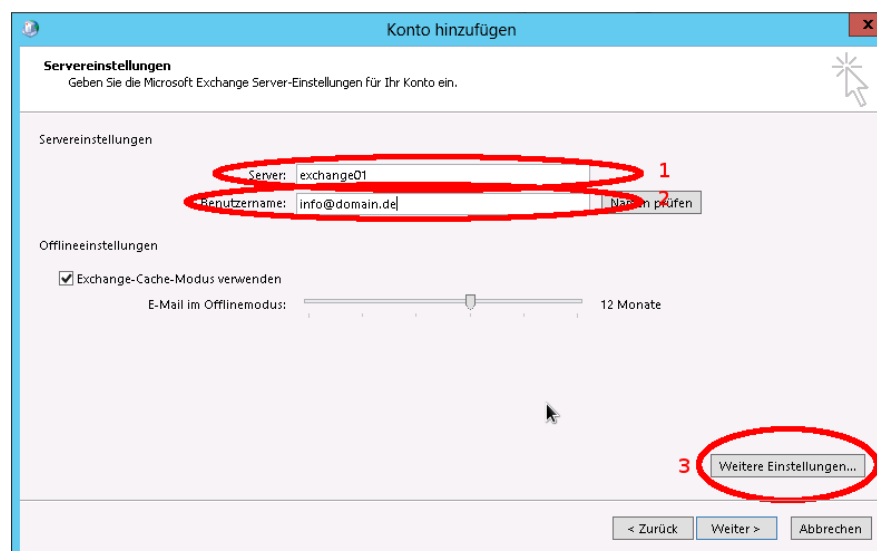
Konto hinzufügen

Servereinstellungen
Geben Sie die Microsoft Exchange Server-Einstellungen für Ihr Konto ein.

Servereinstellungen

Server: exchange01 1

Benutzername: info@domain.de 2 Na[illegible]n prüfen

Offlineeinstellungen

Exchange-Cache-Modus verwenden

E-Mail im Offlinemodus: 12 Monate

3 Weitere Einstellungen...

< Zurück Weiter > Abbrechen